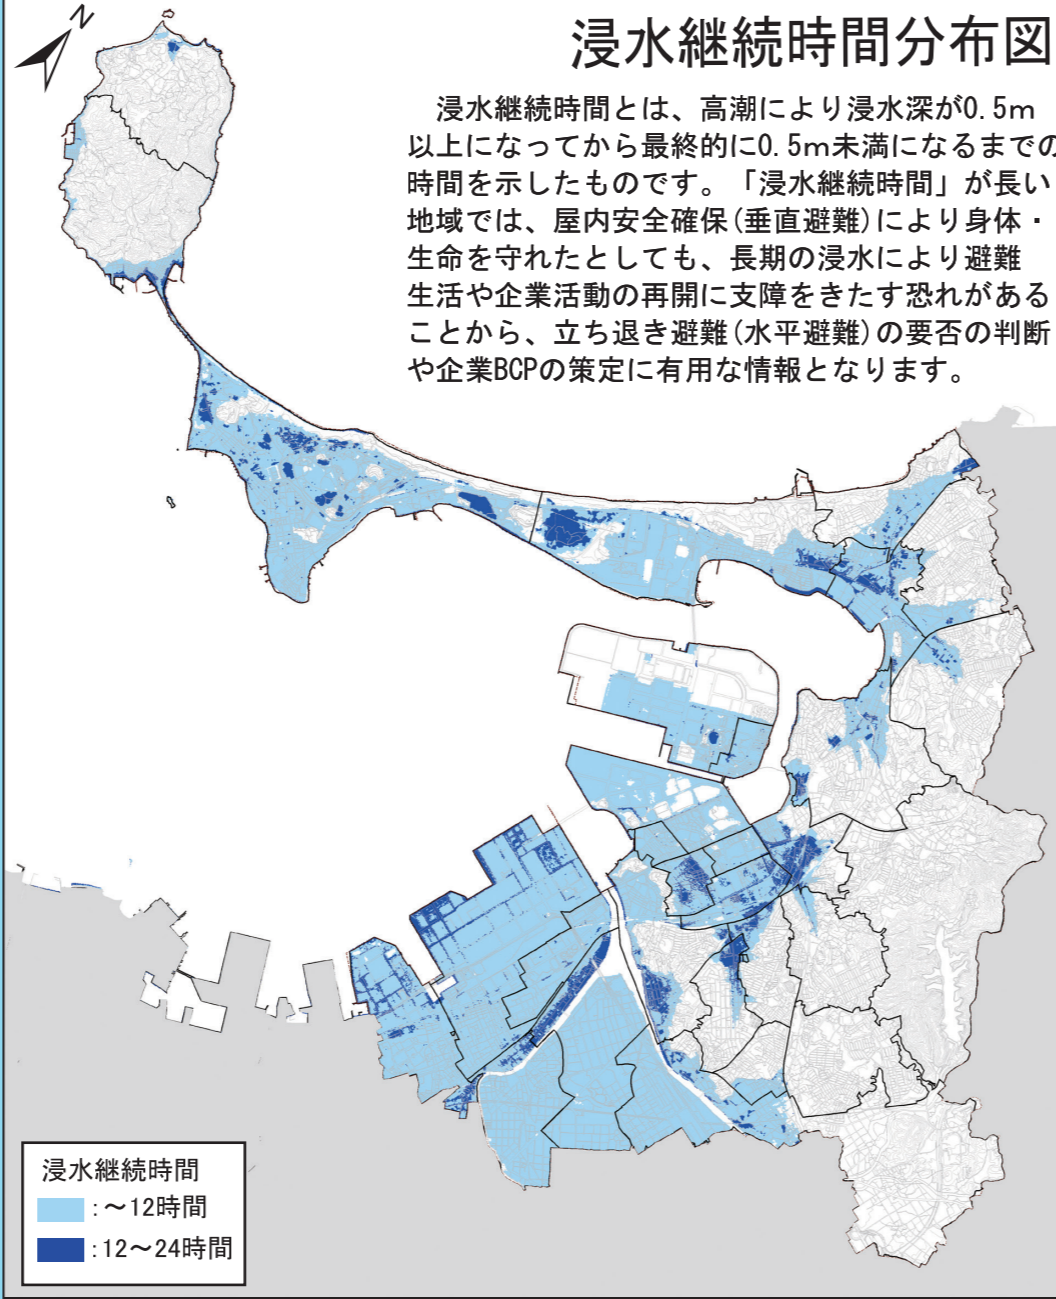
N

浸水継続時間分布図

浸水継続時間とは、高潮により浸水深が0.5m以上になってから最終的に0.5m未満になるまでの時間を示したものです。「浸水継続時間」が長い地域では、屋内安全確保(垂直避難)により身体・生命を守れたとしても、長期の浸水により避難生活や企業活動の再開に支障をきたす恐れがあることから、立ち退き避難(水平避難)の要否の判断や企業BCPの策定に有用な情報となります。

浸水継続時間
:～12時間
:12～24時間